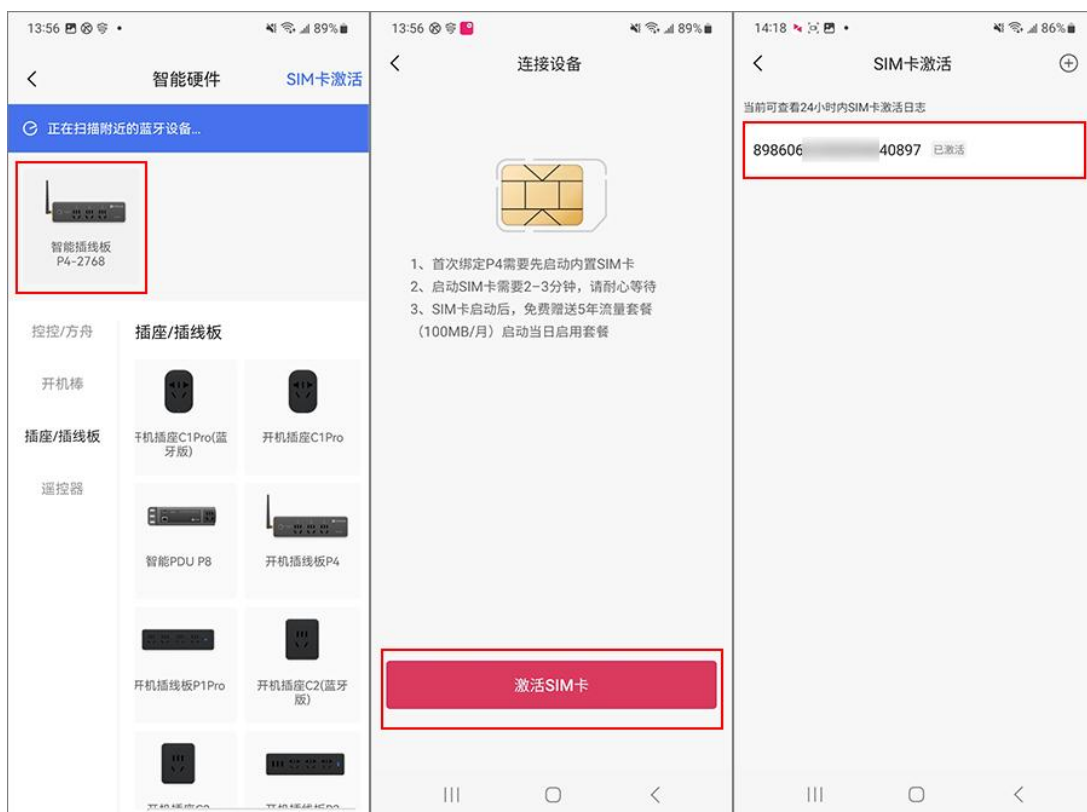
13:56 89%

<
智能硬件
SIM卡激活

正在扫描附近的蓝牙设备...

智能插线板
P4-2768

控控/方舟
开机棒
插座/插线板
遥控器

插座/插线板

开机插座C1Pro(蓝牙版)
开机插座C1Pro
智能PDU P8
开机插线板P4
开机插线板P1Pro
开机插座C2(蓝牙版)
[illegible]
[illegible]

13:56 89%

<
连接设备

1、首次绑定P4需要先启动内置SIM卡
2、启动SIM卡需要2-3分钟，请耐心等待
3、SIM卡启动后，免费赠送5年流量套餐（100MB/月）启动当日启用套餐

激活SIM卡

14:18 86%

<
SIM卡激活

当前可查看24小时内SIM卡激活日志

898606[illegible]40897 已激活